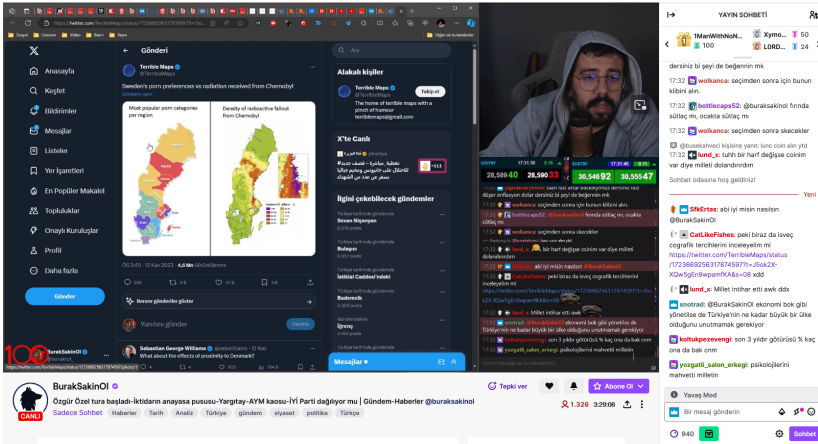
https://twitter.com/TerribleMaps/status/1723669256317874597

Gönderi

Anasayfa
Keşfet
Bildirimler
Mesajlar
Listeler
Yer İşaretleri
En Popüler Makalel
Topluluklar
Onaylı Kuruluşlar
Profil
Daha fazla
Gönder

Terrible Maps
@TerribleMaps

Sweden's porn preferences vs radiation received from Chernobyl

Most popular porn categories per region

Density of radioactive fallout from Chernobyl

Yanıtını gönder
Yanıtla

Sebastian George Williams
What about the effects of proximity to Denmark?

Ara

Alakalı kişiler

Terrible Maps
@TerribleMaps
Takip et
The home of terrible maps with a pinch of humour
terriblemaps@gmail.com

X'te Canlı

İlgini çekebilecek gündemler

Sevan Nişanyan
Bulagan
Bademcik
İğrenç

Mesajlar

YAYIN SOHBETİ

1ManWithNoN... 100
Xymo... 50
LORD... 24

dersiniz bi şeyi de biğenmedin mi

17:32 wolkanca: seçimden sonra için bunun klibini alın.

17:32 bottlecaps52: @buraksakinol fırında sütlaç mı, ocakta sütlaç mı

17:32 wolkanca: seçimden sonra skecekler

@busekahveci kişisine yanıt: luce coin alin ytd
17:32 lund_x: tuhh bir harf değişse coinim var diye milleti dolandırırdım

Sohbet odasına hoş geldiniz!

Yeni

SfkErtas: abi iyi misin naslısın @BurakSakinOl

CatLikeFishes: peki biraz da isveç coğrafik tercihlerini inceleyelim mi https://twitter.com/TerribleMaps/status/1723669256317874597?t=J5ok2X-XQw5gEn9wpamFKA&s=08 xdd

lund_x: Millet intihar etti awk ddx

snotrad: @BurakSakinOl ekonomi bok gibi yönetilse de Türkiye'nin ne kadar büyük bir ülke olduğunu unutmamak gerekiyor

koltukpezevengi: son 3 yıldır götürüsü % kaç ona da bak cnm

yozgatli_salon_erkegi: psikolojilerini mahvetti milletin

Yavaş Mod

Bir mesaj gönderin

940

Sohbet

BurakSakinOl

Özgür Özel tura başladı-İktidarın anayasa pususu-Yargıtay-AYM kaosu-İYİ Parti dağılıyor mu | Gündem-Haberler @buraksakinol

Sadece Sohbet Haberler Tarih Analiz Türkiye gündem siyaset politika Türkçe

Tepki ver
Abone Ol
1.326
3:29:06

CANLI